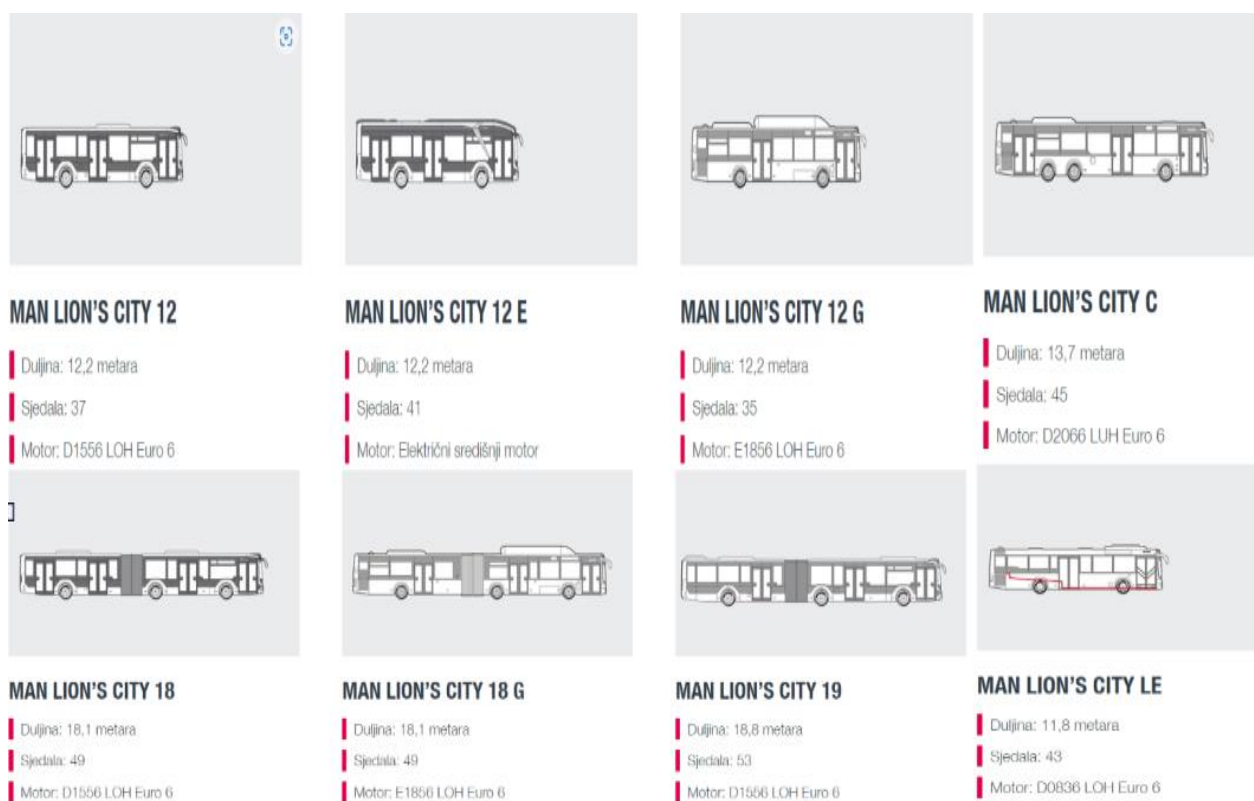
MAN LION'S CITY 12

Duljina: 12,2 metara

Sjedala: 37

Motor: D1556 LOH Euro 6

MAN LION'S CITY 12 E

Duljina: 12,2 metara

Sjedala: 41

Motor: Električni središnji motor

MAN LION'S CITY 12 G

Duljina: 12,2 metara

Sjedala: 35

Motor: E1856 LOH Euro 6

MAN LION'S CITY C

Duljina: 13,7 metara

Sjedala: 45

Motor: D2066 LUH Euro 6

MAN LION'S CITY 18

Duljina: 18,1 metara

Sjedala: 49

Motor: D1556 LOH Euro 6

MAN LION'S CITY 18 G

Duljina: 18,1 metara

Sjedala: 49

Motor: E1856 LOH Euro 6

MAN LION'S CITY 19

Duljina: 18,8 metara

Sjedala: 53

Motor: D1556 LOH Euro 6

MAN LION'S CITY LE

Duljina: 11,8 metara

Sjedala: 43

Motor: D0836 LOH Euro 6